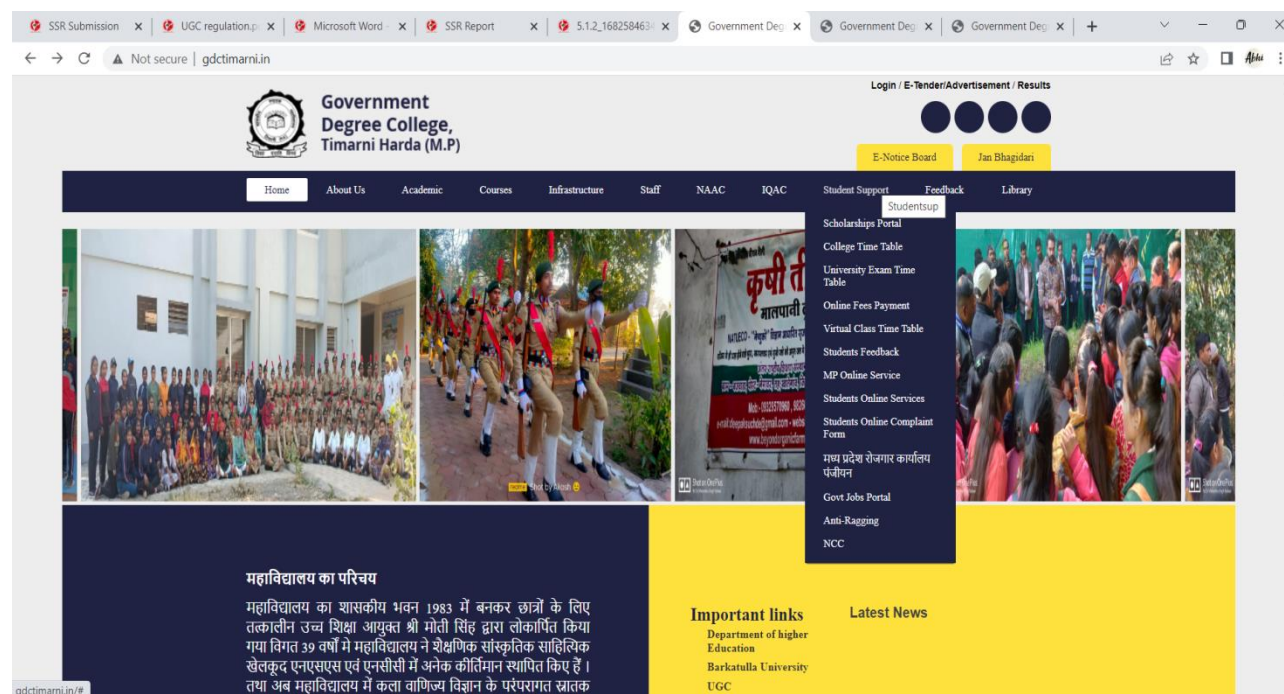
SSR Submission × | UGC regulation.p × | Microsoft Word × | SSR Report × | 5.1.2_168258463 × | Government Deg × | Government Deg × | Government Deg × | +

Not secure | gdctimarni.in

Login / E-Tender/Advertisement / Results

Government Degree College, Timarni Harda (M.P)

E-Notice Board Jan Bhagidari

Home About Us Academic Courses Infrastructure Staff NAAC IQAC Student Support Feedback Library

Studentsup

Scholarships Portal
College Time Table
University Exam Time Table
Online Fees Payment
Virtual Class Time Table
Students Feedback
MP Online Service
Students Online Services
Students Online Complaint Form
मध्य प्रदेश रोजगार कार्यालय पंजीयन
Govt Jobs Portal
Anti-Ragging
NCC

कृषी ती
मातपावी

Shot by Rajesh

महाविद्यालय का परिचय

महाविद्यालय का शासकीय भवन 1983 में बनकर छात्रों के लिए तत्कालीन उच्च शिक्षा आयुक्त श्री मोती सिंह द्वारा लोकार्पित किया गया विगत 39 वर्षों मे महाविद्यालय ने शैक्षणिक सांस्कृतिक साहित्यिक खेलकूद एनएसएस एवं एनसीसी में अनेक कीर्तिमान स्थापित किए हैं। तथा अब महाविद्यालय में कला वाणिज्य विज्ञान के परंपरागत स्नातक

Important links
Department of higher Education
Barkatulla University
UGC

Latest News

gdctimarni.in/#